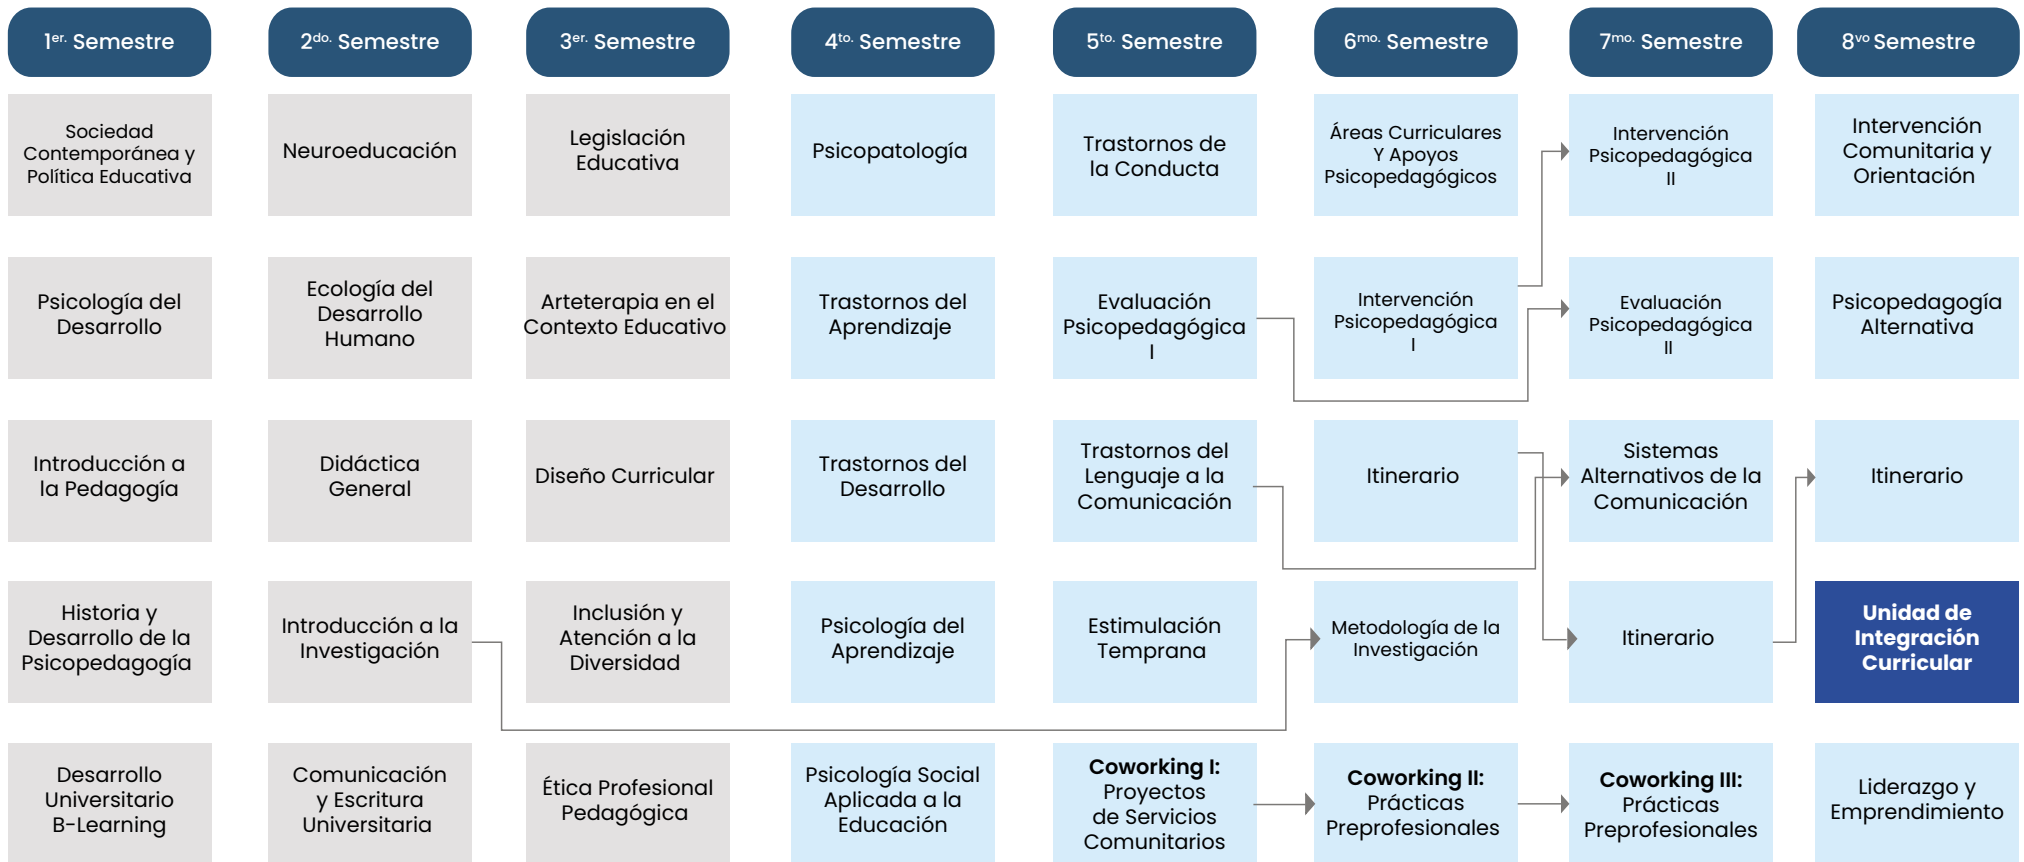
1$^{er.}$ Semestre

Sociedad Contemporánea y Política Educativa

Psicología del Desarrollo

Introducción a la Pedagogía

Historia y Desarrollo de la Psicopedagogía

Desarrollo Universitario B-Learning

2$^{do.}$ Semestre

Neuroeducación

Ecología del Desarrollo Humano

Didáctica General

Introducción a la Investigación

Comunicación y Escritura Universitaria

3$^{er.}$ Semestre

Legislación Educativa

Arteterapia en el Contexto Educativo

Diseño Curricular

Inclusión y Atención a la Diversidad

Ética Profesional Pedagógica

4$^{to.}$ Semestre

Psicopatología

Trastornos del Aprendizaje

Trastornos del Desarrollo

Psicología del Aprendizaje

Psicología Social Aplicada a la Educación

5$^{to.}$ Semestre

Trastornos de la Conducta

Evaluación Psicopedagógica I

Trastornos del Lenguaje a la Comunicación

Estimulación Temprana

**Coworking I:** Proyectos de Servicios Comunitarios

6$^{mo.}$ Semestre

Áreas Curriculares Y Apoyos Psicopedagógicos

Intervención Psicopedagógica I

Itinerario

Metodología de la Investigación

**Coworking II:** Prácticas Preprofesionales

7$^{mo.}$ Semestre

Intervención Psicopedagógica II

Evaluación Psicopedagógica II

Sistemas Alternativos de la Comunicación

Itinerario

**Coworking III:** Prácticas Preprofesionales

8$^{vo}$ Semestre

Intervención Comunitaria y Orientación

Psicopedagogía Alternativa

Itinerario

**Unidad de Integración Curricular**

Liderazgo y Emprendimiento